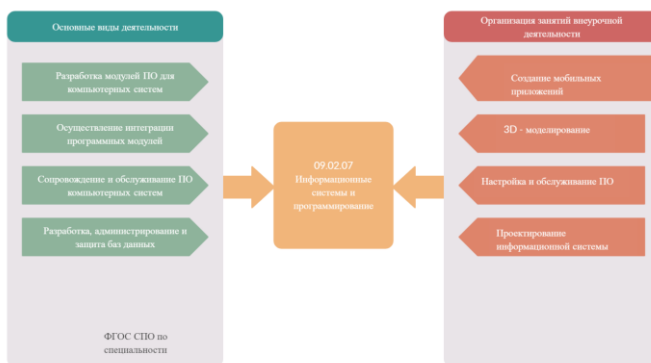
Основные виды деятельности

Разработка модулей ПО для компьютерных систем

Осуществление интеграции программных модулей

Сопровождение и обслуживание ПО компьютерных систем

Разработка, администрирование и защита баз данных

ФГОС СПО по специальности

09.02.07 Информационные системы и программирование

Организация занятий внеурочной деятельности

Создание мобильных приложений

3D - моделирование

Настройка и обслуживание ПО

Проектирование информационной системы